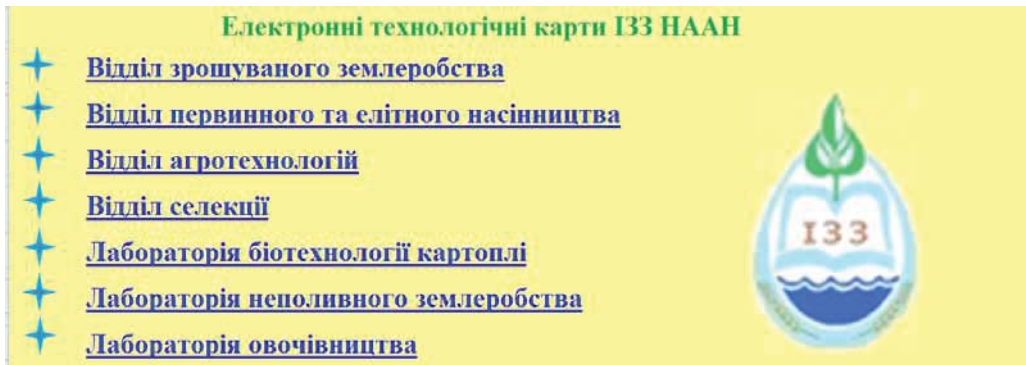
Електронні технологічні карти ІЗЗ НААН

Відділ зрошуваного землеробства

Відділ первинного та елітного насінництва

Відділ агротехнологій

Відділ селекції

Лабораторія біотехнології картоплі

Лабораторія неполивного землеробства

Лабораторія овочівництва

ІЗЗ